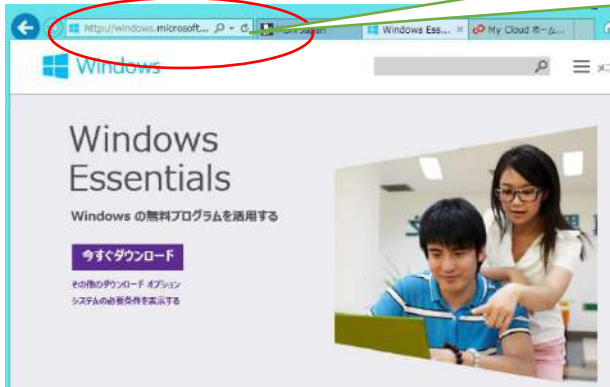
http://windows.microsoft... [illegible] Japan Windows Ess... × My Cloud ホーム...

Windows

メ

Windows Essentials

Windows の無料プログラムを活用する

今すぐダウンロード

その他のダウンロード オプション

システムの必要条件を表示する